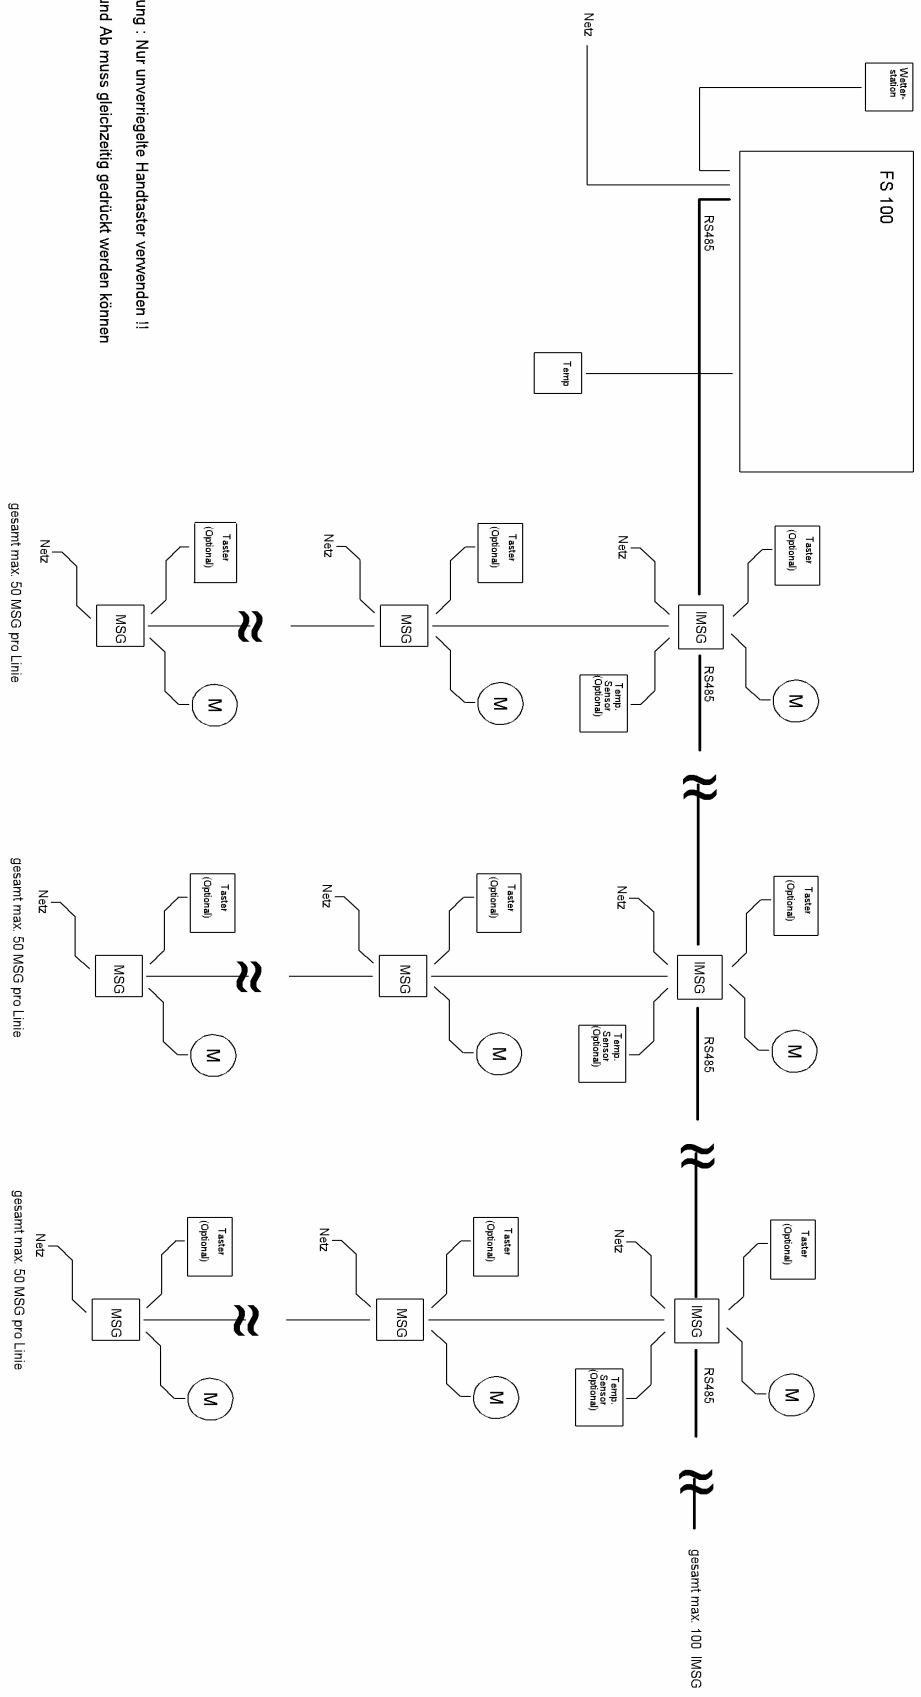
ung : Nur unverriegelte Handtaster verwenden !!
und Ab muss gleichzeitig gedrückt werden können

Wetter-station

Netz

FS 100

RS485

Temp

Taster (Optional)

Netz

IMSG

M

Temp. Sensor (Optional)

RS485

Taster (Optional)

Netz

MSG

M

Taster (Optional)

Netz

MSG

M

gesamt max. 50 MSG pro Linie

Taster (Optional)

Netz

IMSG

M

Temp. Sensor (Optional)

RS485

Taster (Optional)

Netz

MSG

M

Taster (Optional)

Netz

MSG

M

gesamt max. 50 MSG pro Linie

Taster (Optional)

Netz

IMSG

M

Temp. Sensor (Optional)

RS485

Taster (Optional)

Netz

MSG

M

Taster (Optional)

Netz

MSG

M

gesamt max. 50 MSG pro Linie

gesamt max. 100 IMSG